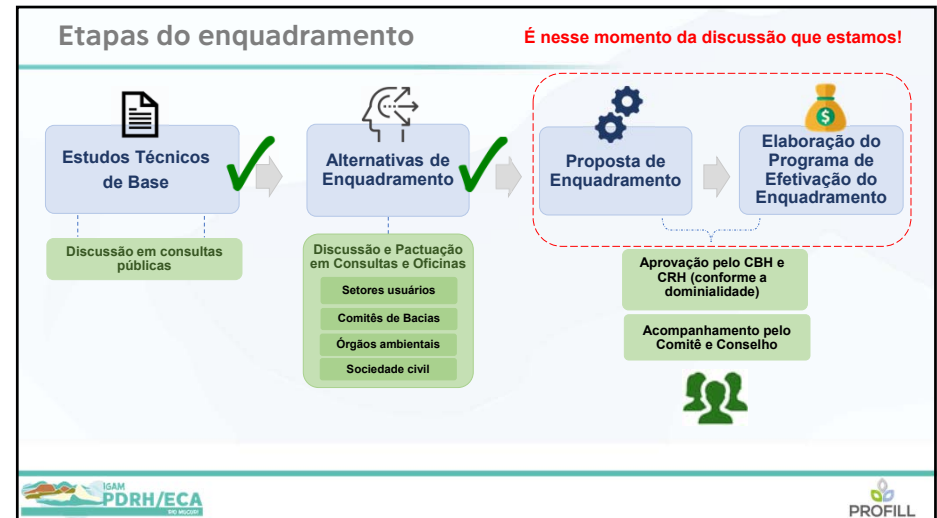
Etapas do enquadramento

É nesse momento da discussão que estamos!

Estudos Técnicos de Base

Discussão em consultas públicas

Alternativas de Enquadramento

Discussão e Pactuação em Consultas e Oficinas

Setores usuários

Comitês de Bacias

Órgãos ambientais

Sociedade civil

Proposta de Enquadramento

Elaboração do Programa de Efetivação do Enquadramento

Aprovação pelo CBH e CRH (conforme a dominialidade)

Acompanhamento pelo Comitê e Conselho

IGAM PDRH/ECA

PROFILL